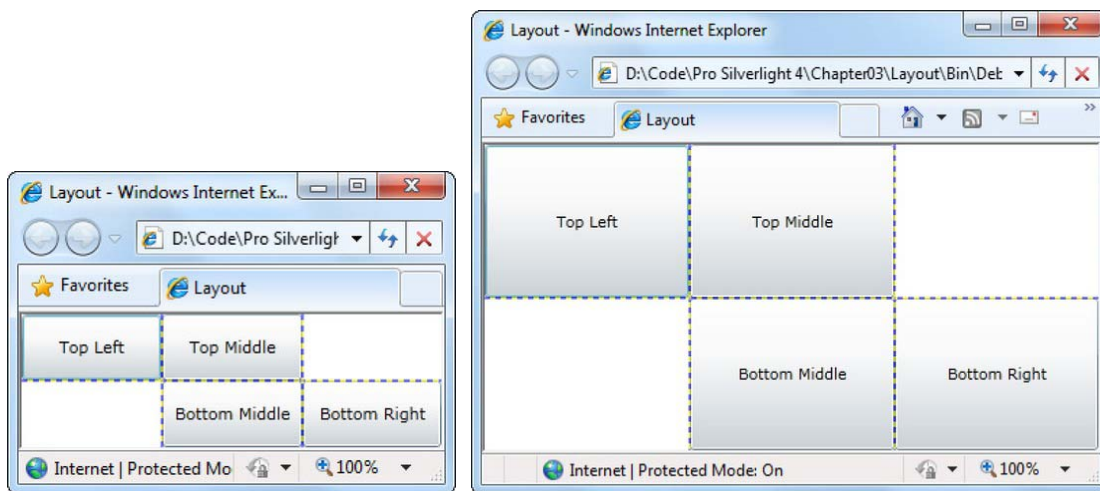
Layout - Windows Internet Ex...

D:\Code\Pro Silverligh

Favorites

Layout

Top Left

Top Middle

Bottom Middle

Bottom Right

Internet | Protected Mo

100%

Layout - Windows Internet Explorer

D:\Code\Pro Silverlight 4\Chapter03\Layout\Bin\Deb

Favorites

Layout

Top Left

Top Middle

Bottom Middle

Bottom Right

Internet | Protected Mode: On

100%